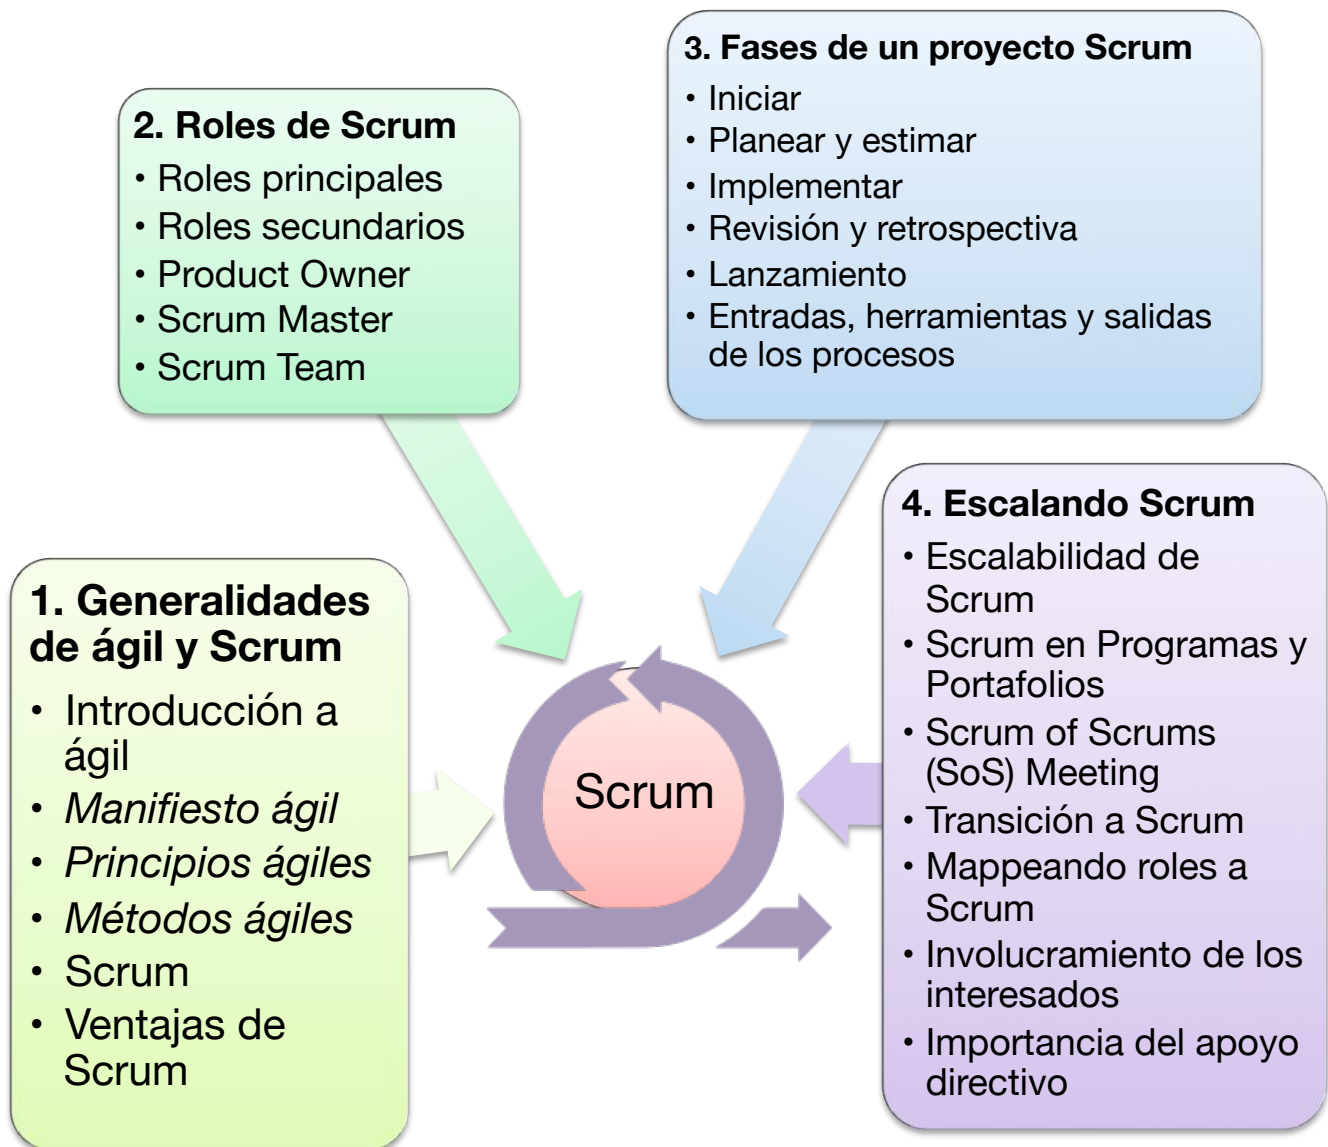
2. Roles de Scrum
• Roles principales
• Roles secundarios
• Product Owner
• Scrum Master
• Scrum Team

3. Fases de un proyecto Scrum
• Iniciar
• Planear y estimar
• Implementar
• Revisión y retrospectiva
• Lanzamiento
• Entradas, herramientas y salidas de los procesos

1. Generalidades de ágil y Scrum
• Introducción a ágil
• *Manifiesto ágil*
• *Principios ágiles*
• *Métodos ágiles*
• Scrum
• Ventajas de Scrum

Scrum

4. Escalando Scrum
• Escalabilidad de Scrum
• Scrum en Programas y Portafolios
• Scrum of Scrums (SoS) Meeting
• Transición a Scrum
• Mappeando roles a Scrum
• Involucramiento de los interesados
• Importancia del apoyo directivo